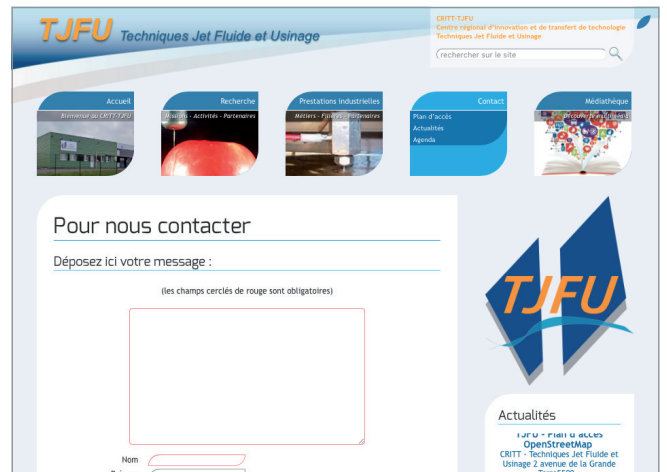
TJFU Techniques Jet Fluide et Usinage

CRITT-TJFU
Centre régional d'innovation et de transfert de technologie
Techniques Jet Fluide et Usinage

rechercher sur le site

Accueil
Bienvenue au CRITT-TJFU

Recherche
Missions - Activités - Partenaires

Prestations industrielles
Métiers - Filières - Partenaires

Contact
Plan d'accès
Actualités
Agenda

Médiathèque
Découvrez nos vidéos

Pour nous contacter

Déposez ici votre message :

(les champs cerclés de rouge sont obligatoires)

Nom

TJFU

Actualités
TJFU - Plan d'accès
OpenStreetMap
CRITT - Techniques Jet Fluide et Usinage 2 avenue de la Grande
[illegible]